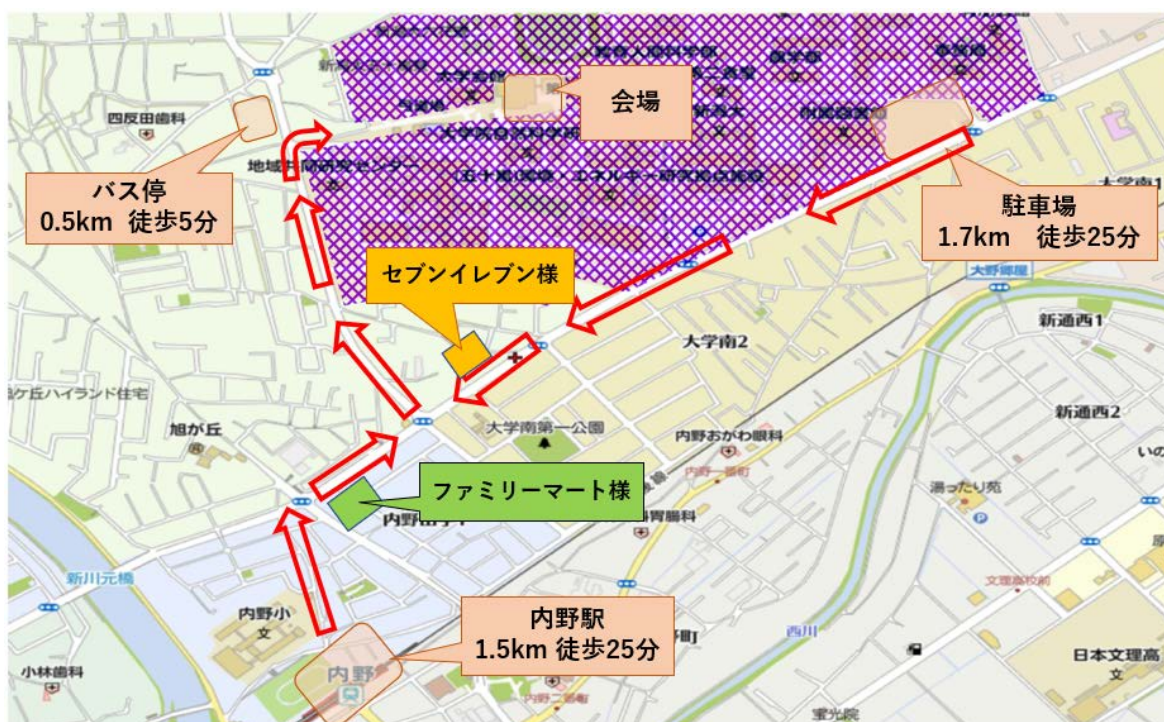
会場

バス停
0.5km 徒歩5分

駐車場
1.7km 徒歩25分

セブンイレブン様

ファミリーマート様

内野駅
1.5km 徒歩25分

四反田歯科

地域共同研究センター

大学南2

大学南第一公園

内野おがわ眼科

旭が丘

内野小
文

小林歯科

新川元橋

新通西1

新通西2

大野郷屋

湯ったり苑

西川

日本文理高
文

内野